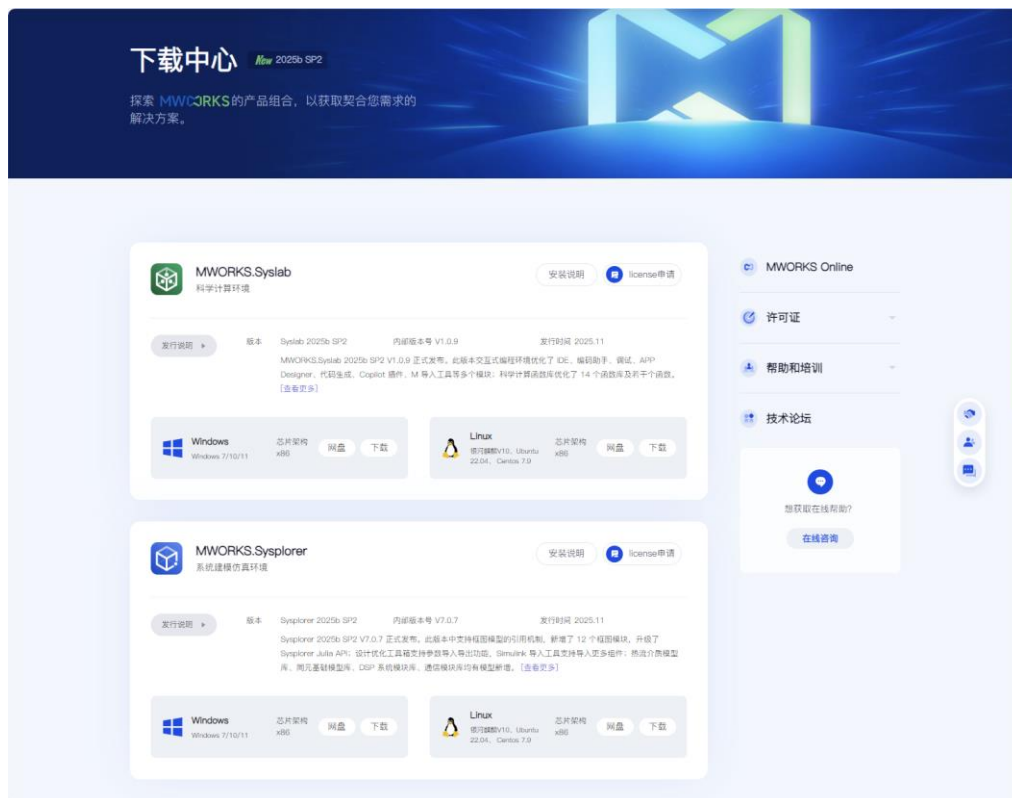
下载中心 New 2025b SP2

探索 MWORKS的产品组合，以获取契合您需求的解决方案。

MWORKS.Syslab
科学计算环境

安装说明 license申请

发行说明 ▸ 版本 Syslab 2025b SP2 内部版本号 V1.0.9 发行时间 2025.11

MWORKS.Syslab 2025b SP2 V1.0.9 正式发布。此版本交互式编程环境优化了 IDE、编码助手、调试、APP Designer、代码生成、Copilot 插件、M 导入工具等多个模块；科学计算函数库优化了 14 个函数库及若干个函数。[查看更多]

Windows
Windows 7/10/11
芯片架构 x86
网盘 下载

Linux
银河麒麟V10、Ubuntu 22.04、Centos 7.9
芯片架构 x86
网盘 下载

MWORKS.Sysplorer
系统建模仿真环境

安装说明 license申请

发行说明 ▸ 版本 Sysplorer 2025b SP2 内部版本号 V7.0.7 发行时间 2025.11

Sysplorer 2025b SP2 V7.0.7 正式发布。此版本中支持框图模型的引用机制，新增了 12 个框图模块，升级了 Sysplorer Julia API；设计优化工具箱支持参数导入导出功能，Simulink 导入工具支持导入更多组件；热流介质模型库、同元基础模型库、DSP 系统模块库、通信模块库均有模型新增。[查看更多]

Windows
Windows 7/10/11
芯片架构 x86
网盘 下载

Linux
银河麒麟V10、Ubuntu 22.04、Centos 7.9
芯片架构 x86
网盘 下载

MWORKS Online

许可证

帮助和培训

技术论坛

想获取在线帮助？
在线咨询